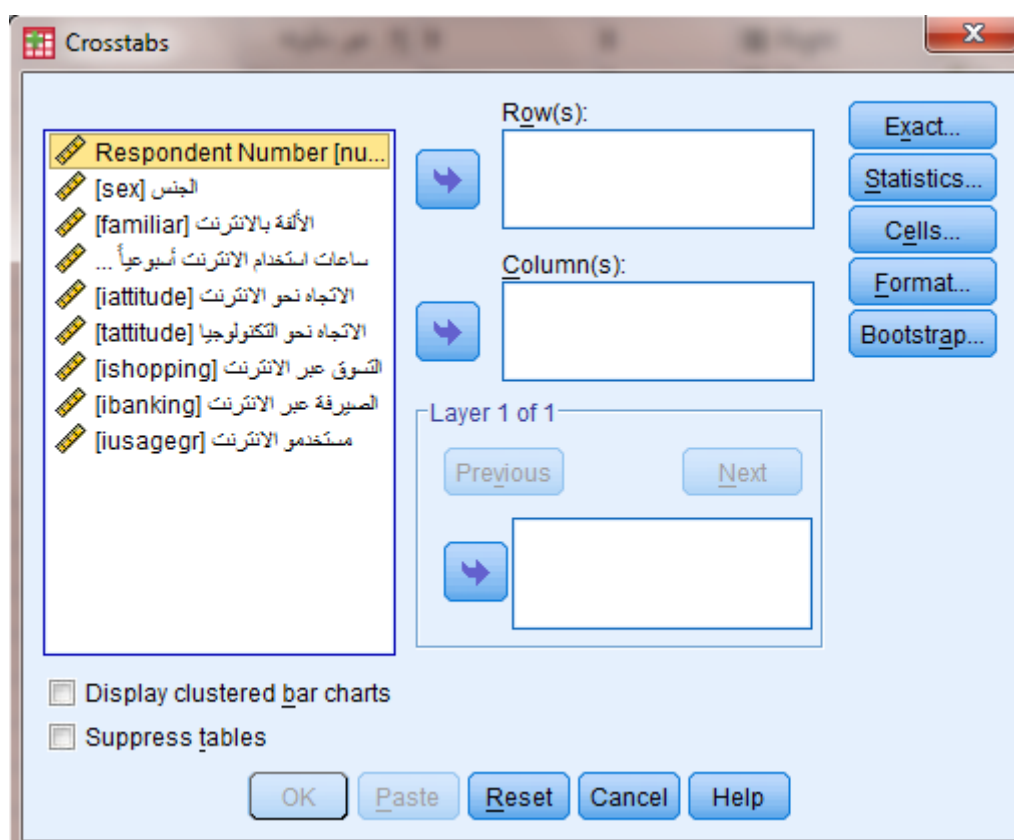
Crosstabs

Respondent Number [nu...
الجنس [sex]
الألفة بالانترنت [familiar]
ساعات استخدام الانترنت أسبوعياً ...
الاتجاه نحو الانترنت [iattitude]
الاتجاه نحو التكنولوجيا [tattitude]
التسوق عبر الانترنت [ishopping]
الصيرفة عبر الانترنت [ibanking]
مستخدمو الانترنت [iusagegr]

Row(s):

Column(s):

Layer 1 of 1

Previous

Next

Exact...

Statistics...

Cells...

Format...

Bootstrap...

Display clustered bar charts

Suppress tables

OK

Paste

Reset

Cancel

Help